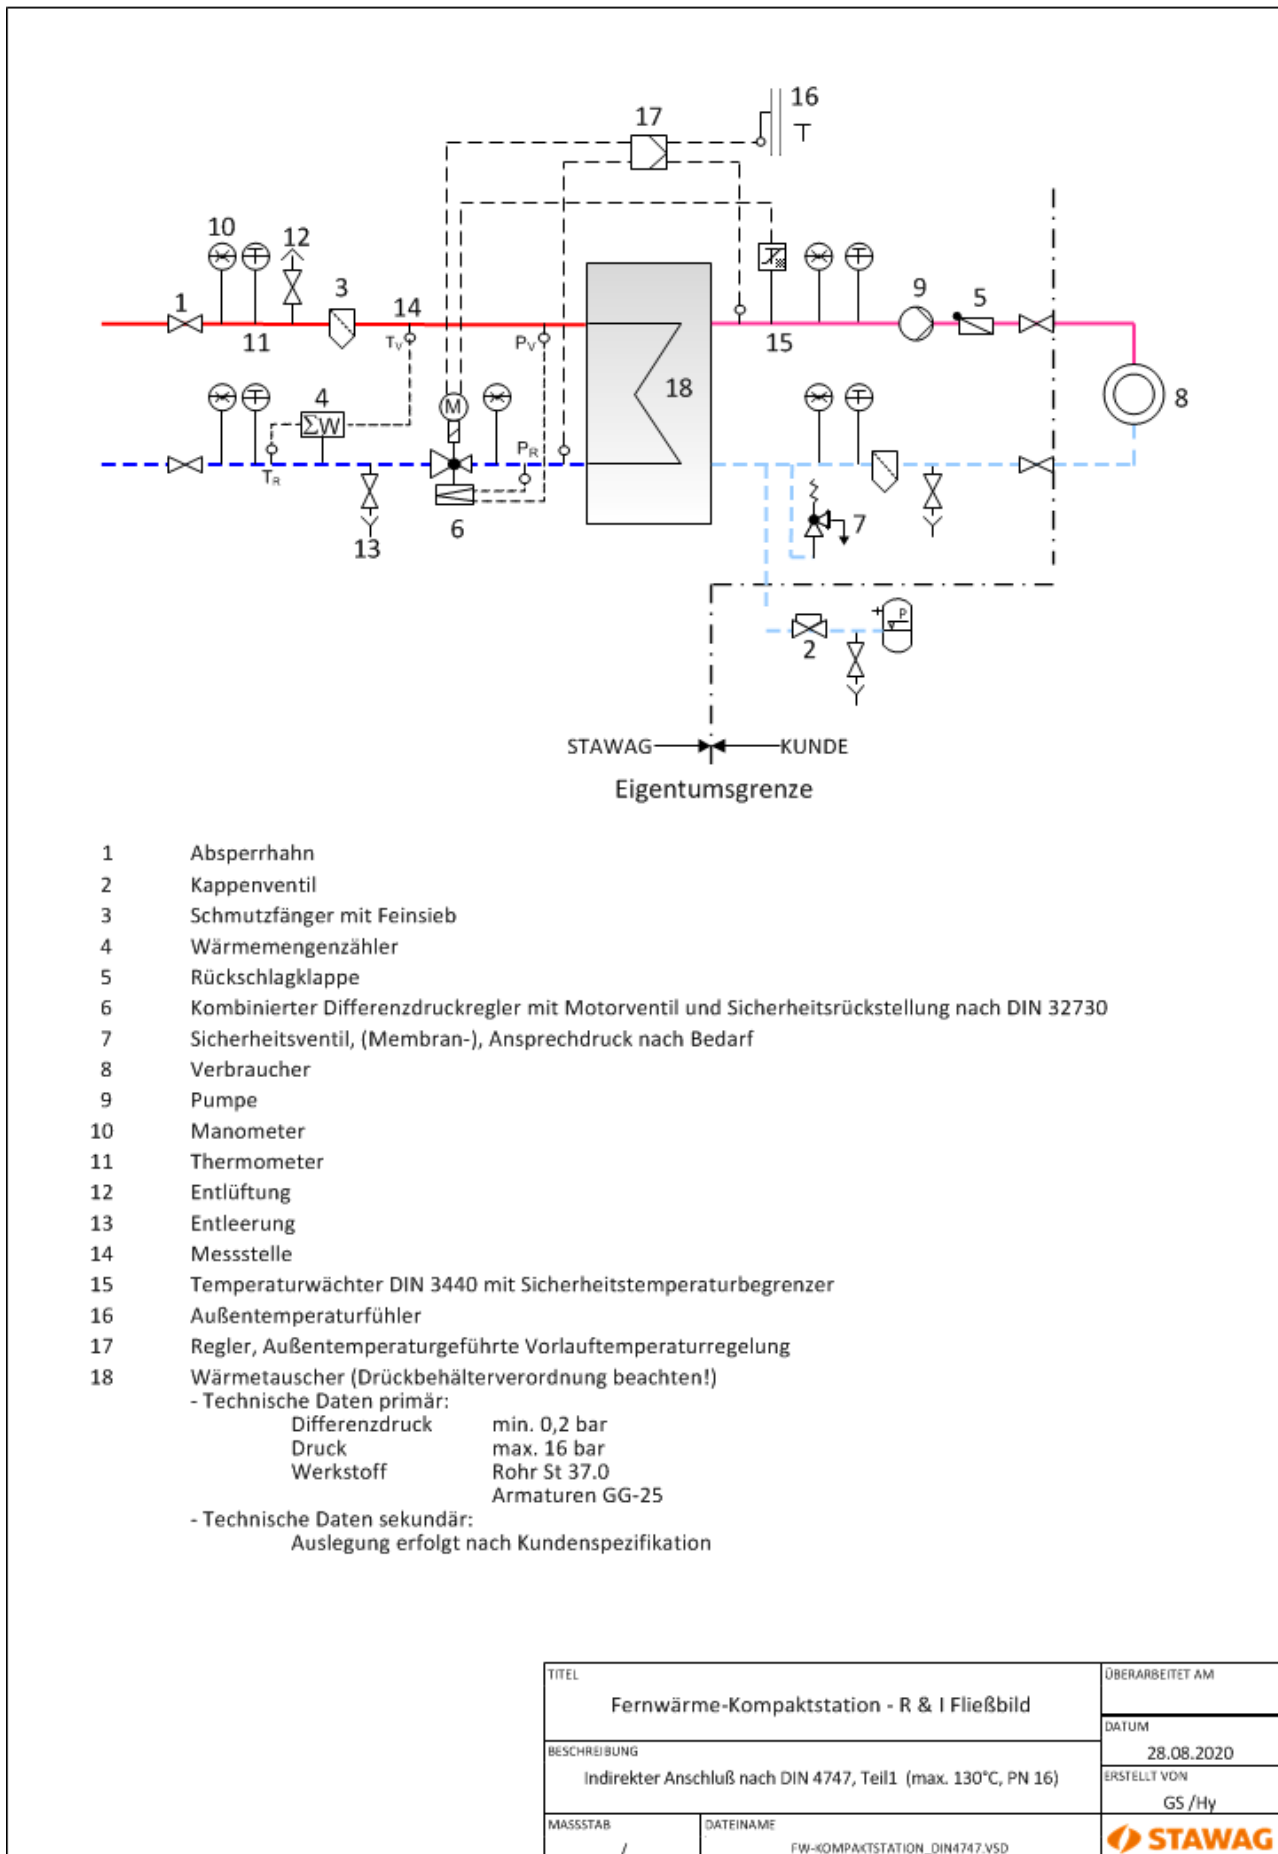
16
17
10
12
1
3
14
11
$T_V$
$P_V$
15
9
5
4
ΣW
18
8
$P_R$
$T_R$
M
7
13
6
2
P

STAWAG KUNDE
Eigentumsgrenze

| | |
|---|---|
| 1 | Absperrhahn |
| 2 | Kappenventil |
| 3 | Schmutzfänger mit Feinsieb |
| 4 | Wärmemengenzähler |
| 5 | Rückschlagklappe |
| 6 | Kombinierter Differenzdruckregler mit Motorventil und Sicherheitsrückstellung nach DIN 32730 |
| 7 | Sicherheitsventil, (Membran-), Ansprechdruck nach Bedarf |
| 8 | Verbraucher |
| 9 | Pumpe |
| 10 | Manometer |
| 11 | Thermometer |
| 12 | Entlüftung |
| 13 | Entleerung |
| 14 | Messstelle |
| 15 | Temperaturwächter DIN 3440 mit Sicherheitstemperaturbegrenzer |
| 16 | Außentemperaturfühler |
| 17 | Regler, Außentemperaturgeführte Vorlauftemperaturregelung |
| 18 | Wärmetauscher (Drückbehälterverordnung beachten!) |

- Technische Daten primär:
Differenzdruck min. 0,2 bar
Druck max. 16 bar
Werkstoff Rohr St 37.0
Armaturen GG-25
- Technische Daten sekundär:
Auslegung erfolgt nach Kundenspezifikation

TITEL
Fernwärme-Kompaktstation - R & I Fließbild
ÜBERARBEITET AM
DATUM
28.08.2020
BESCHREIBUNG
Indirekter Anschluß nach DIN 4747, Teil1 (max. 130°C, PN 16)
ERSTELLT VON
GS /Hy
MASSSTAB
/
DATEINAME
FW-KOMPAKTSTATION_DIN4747.VSD
STAWAG